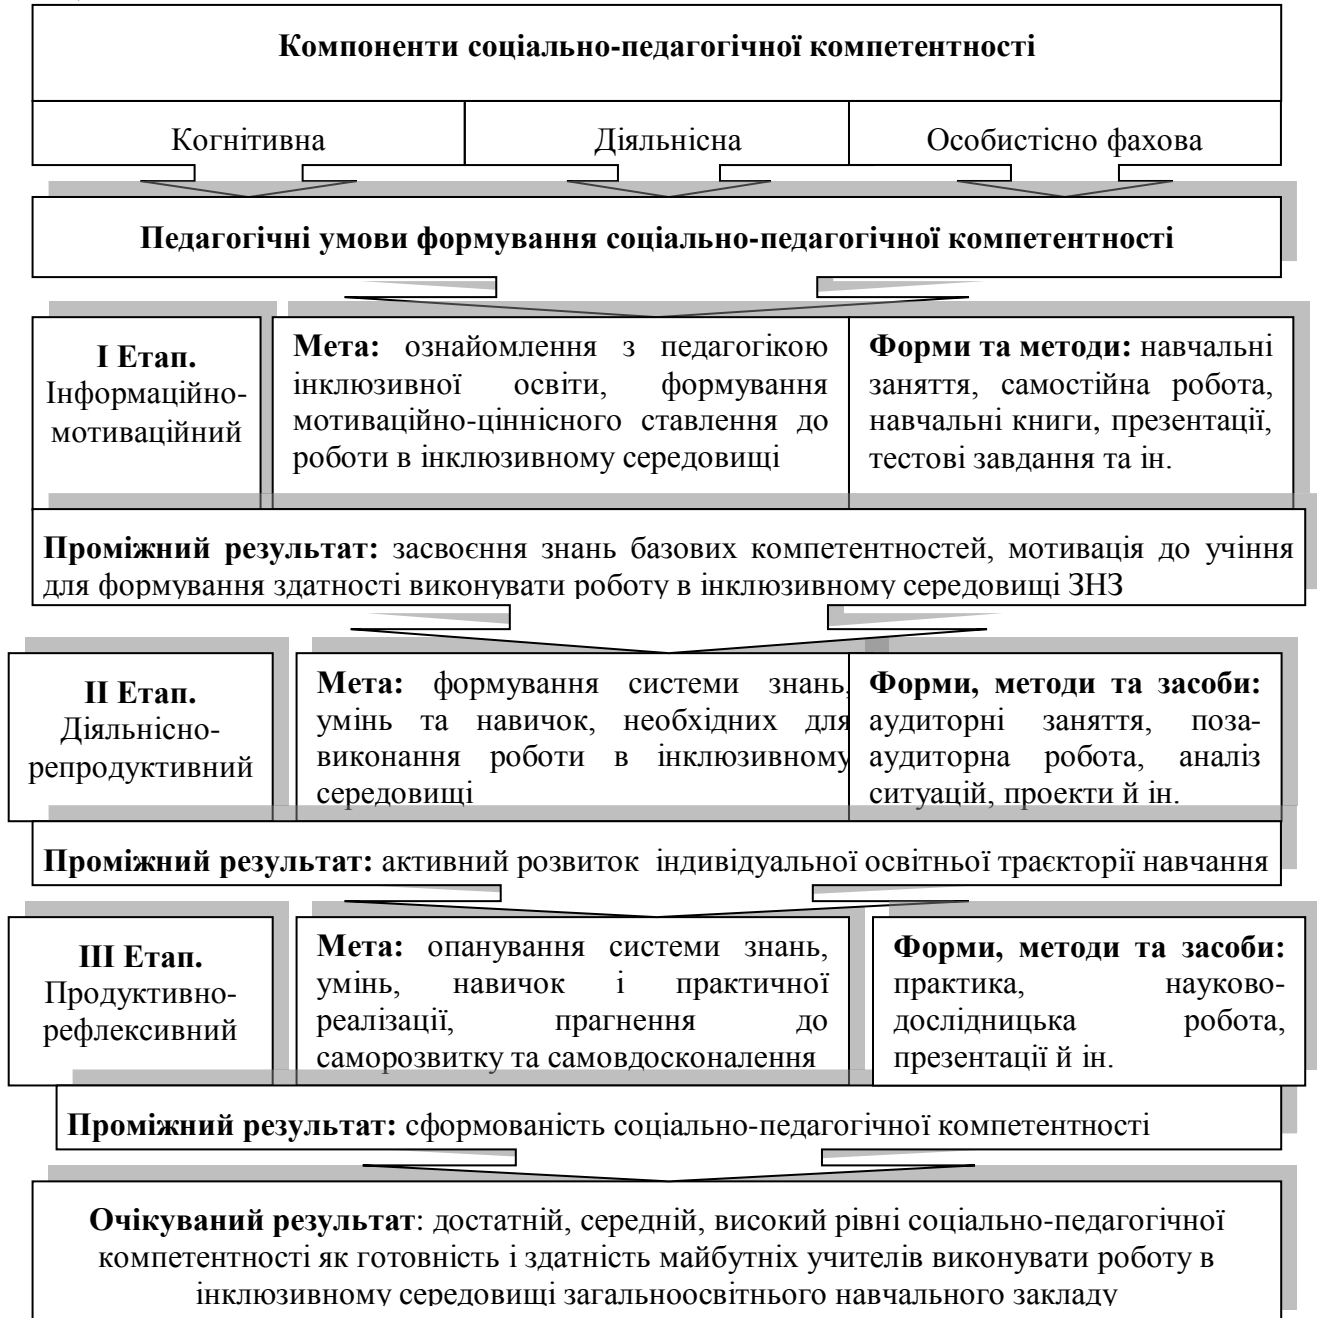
Компоненти соціально-педагогічної компетентності

Когнітивна

Діяльнісна

Особистісно фахова

Педагогічні умови формування соціально-педагогічної компетентності

І Етап. Інформаційно-мотиваційний

Мета: ознайомлення з педагогікою інклюзивної освіти, формування мотиваційно-ціннісного ставлення до роботи в інклюзивному середовищі

Форми та методи: навчальні заняття, самостійна робота, навчальні книги, презентації, тестові завдання та ін.

Проміжний результат: засвоєння знань базових компетентностей, мотивація до учіння для формування здатності виконувати роботу в інклюзивному середовищі ЗНЗ

ІІ Етап. Діяльнісно-репродуктивний

Мета: формування системи знань, умінь та навичок, необхідних для виконання роботи в інклюзивному середовищі

Форми, методи та засоби: аудиторні заняття, поза-аудиторна робота, аналіз ситуацій, проекти й ін.

Проміжний результат: активний розвиток індивідуальної освітньої траєкторії навчання

ІІІ Етап. Продуктивно-рефлексивний

Мета: опанування системи знань, умінь, навичок і практичної реалізації, прагнення до саморозвитку та самовдосконалення

Форми, методи та засоби: практика, науково-дослідницька робота, презентації й ін.

Проміжний результат: сформованість соціально-педагогічної компетентності

Очікуваний результат: достатній, середній, високий рівні соціально-педагогічної компетентності як готовність і здатність майбутніх учителів виконувати роботу в інклюзивному середовищі загальноосвітнього навчального закладу